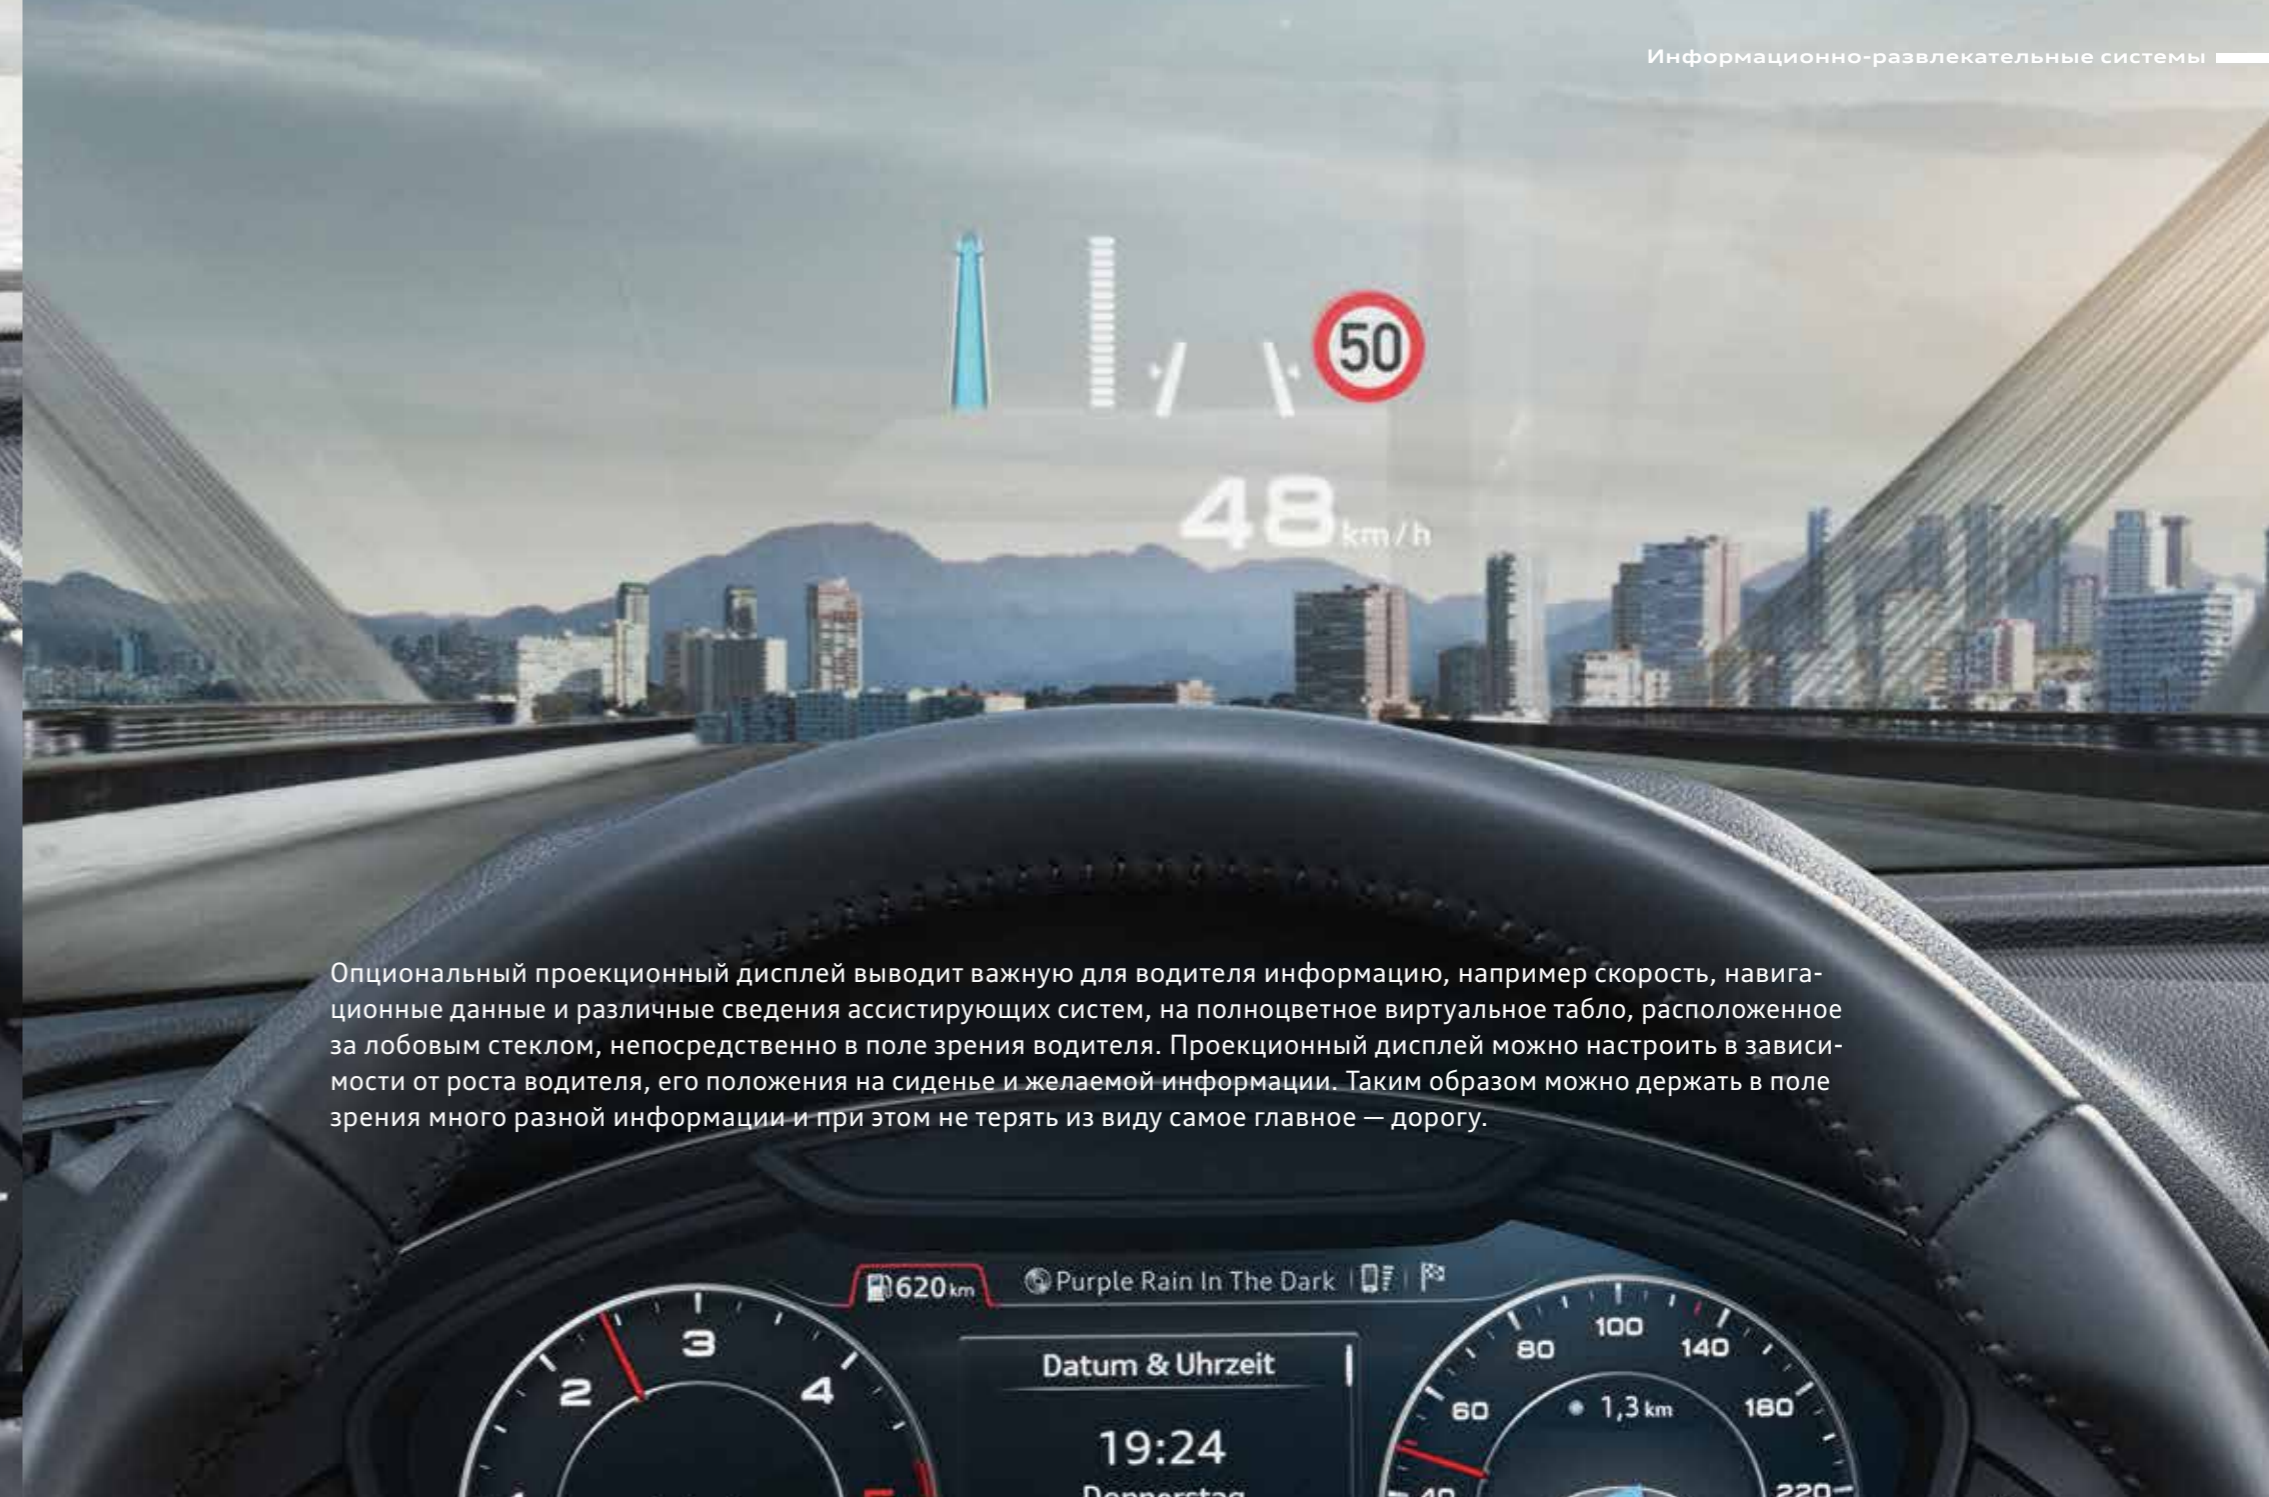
Информационно-развлекательные системы

50

48 km/h

Опциональный проекционный дисплей выводит важную для водителя информацию, например скорость, навигационные данные и различные сведения ассистирующих систем, на полноцветное виртуальное табло, расположенное за лобовым стеклом, непосредственно в поле зрения водителя. Проекционный дисплей можно настроить в зависимости от роста водителя, его положения на сиденье и желаемой информации. Таким образом можно держать в поле зрения много разной информации и при этом не терять из виду самое главное — дорогу.

620 km

Purple Rain In The Dark

2 3 4

Datum & Uhrzeit

19:24

Donnerstag

60 80 100 140 180 220 40

1,3 km